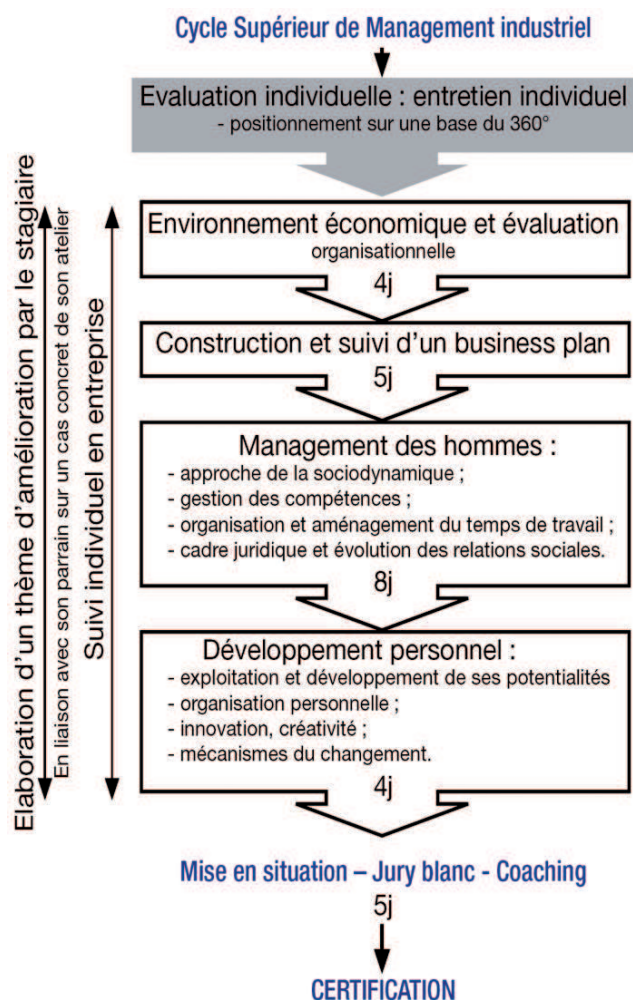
Cycle Supérieur de Management industriel

Evaluation individuelle : entretien individuel
- positionnement sur une base du 360°

Elaboration d'un thème d'amélioration par le stagiaire
En liaison avec son parrain sur un cas concret de son atelier
Suivi individuel en entreprise

Environnement économique et évaluation organisationnelle
4j

Construction et suivi d'un business plan
5j

Management des hommes :
- approche de la sociodynamique ;
- gestion des compétences ;
- organisation et aménagement du temps de travail ;
- cadre juridique et évolution des relations sociales.
8j

Développement personnel :
- exploitation et développement de ses potentialités
- organisation personnelle ;
- innovation, créativité ;
- mécanismes du changement.
4j

Mise en situation – Jury blanc - Coaching
5j

CERTIFICATION